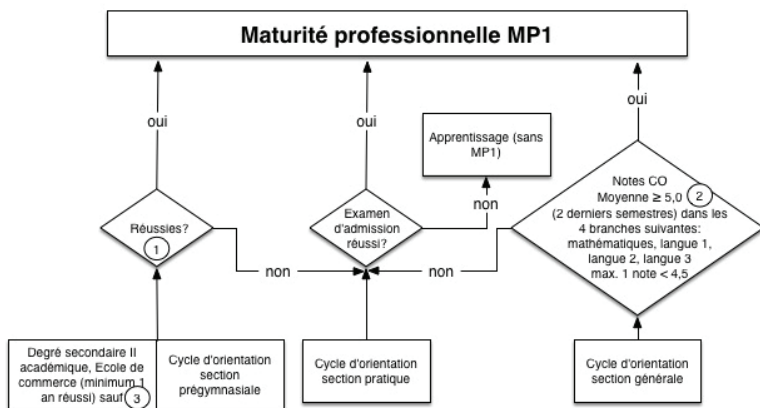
Maturité professionnelle MP1

oui

oui

oui

Apprentissage (sans MP1)

non

Réussies?
1

non

Examen d'admission réussi?

non

Notes CO
Moyenne ≥ 5,0 2
(2 derniers semestres) dans les 4 branches suivantes: mathématiques, langue 1, langue 2, langue 3
max. 1 note < 4,5

Degré secondaire II académique, Ecole de commerce (minimum 1 an réussi) sauf 3

Cycle d'orientation section prégymnasiale

Cycle d'orientation section pratique

Cycle d'orientation section générale